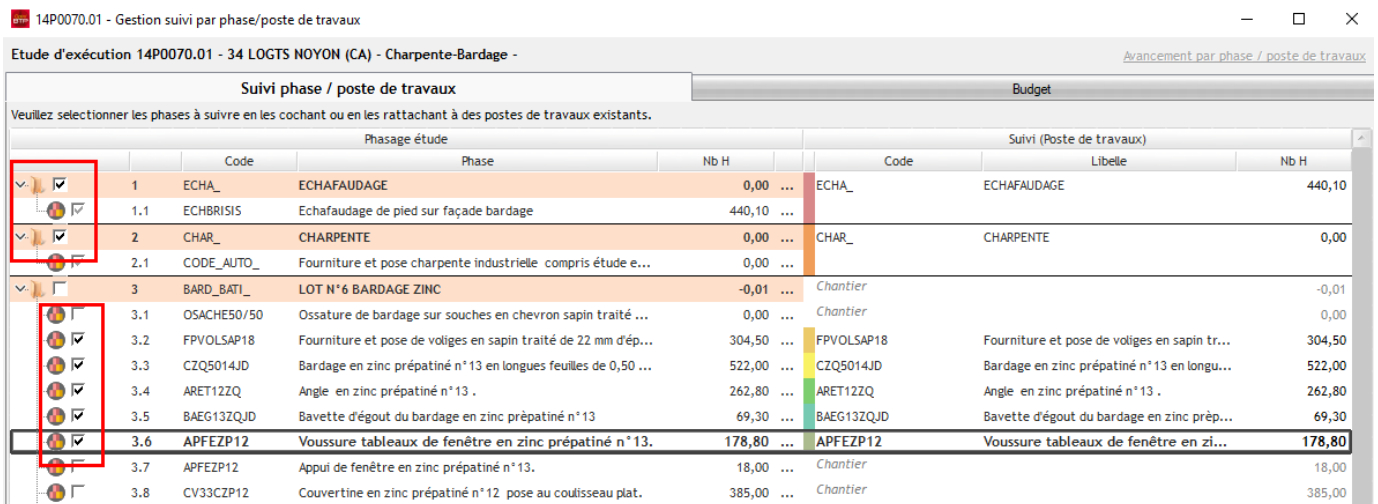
14P0070.01 - Gestion suivi par phase/poste de travaux

Etude d'exécution 14P0070.01 - 34 LOGTS NOYON (CA) - Charpente-Bardage -

Avancement par phase / poste de travaux

Suivi phase / poste de travaux

Budget

Veuillez selectionner les phases à suivre en les cochant ou en les rattachant à des postes de travaux existants.

Phasage étude

Suivi (Poste de travaux)

| | Code | Phase | Nb H | | Code | Libelle | Nb H |
|---|---|---|---|---|---|---|---|
| 1 | ECHA_ | ECHAFAUDAGE | 0,00 | ... | ECHA_ | ECHAFAUDAGE | 440,10 |
| 1.1 | ECHBRISIS | Echafaudage de pied sur façade bardage | 440,10 | ... | | | |
| 2 | CHAR_ | CHARPENTE | 0,00 | ... | CHAR_ | CHARPENTE | 0,00 |
| 2.1 | CODE_AUTO_ | Fourniture et pose charpente industrielle compris étude e... | 0,00 | ... | | | |
| 3 | BARD_BATI_ | LOT N°6 BARDAGE ZINC | -0,01 | ... | Chantier | | -0,01 |
| 3.1 | OSACHE50/50 | Ossature de bardage sur souches en chevron sapin traité ... | 0,00 | ... | Chantier | | 0,00 |
| 3.2 | FPVOLSAP18 | Fourniture et pose de voliges en sapin traité de 22 mm d'ép... | 304,50 | ... | FPVOLSAP18 | Fourniture et pose de voliges en sapin tr... | 304,50 |
| 3.3 | CZQ5014JD | Bardage en zinc prépatiné n°13 en longues feuilles de 0,50 ... | 522,00 | ... | CZQ5014JD | Bardage en zinc prépatiné n°13 en longu... | 522,00 |
| 3.4 | ARET12ZQ | Angle en zinc prépatiné n°13 . | 262,80 | ... | ARET12ZQ | Angle en zinc prépatiné n°13 . | 262,80 |
| 3.5 | BAEG13ZQJD | Bavette d'égout du bardage en zinc prèpatiné n°13 | 69,30 | ... | BAEG13ZQJD | Bavette d'égout du bardage en zinc prèp... | 69,30 |
| 3.6 | APFEZP12 | Voussure tableaux de fenêtre en zinc prépatiné n°13. | 178,80 | ... | APFEZP12 | Voussure tableaux de fenêtre en zi... | 178,80 |
| 3.7 | APFEZP12 | Appui de fenêtre en zinc prépatiné n°13. | 18,00 | ... | Chantier | | 18,00 |
| 3.8 | CV33CZP12 | Couvertine en zinc prépatiné n°12 pose au coulisseau plat. | 385,00 | ... | Chantier | | 385,00 |